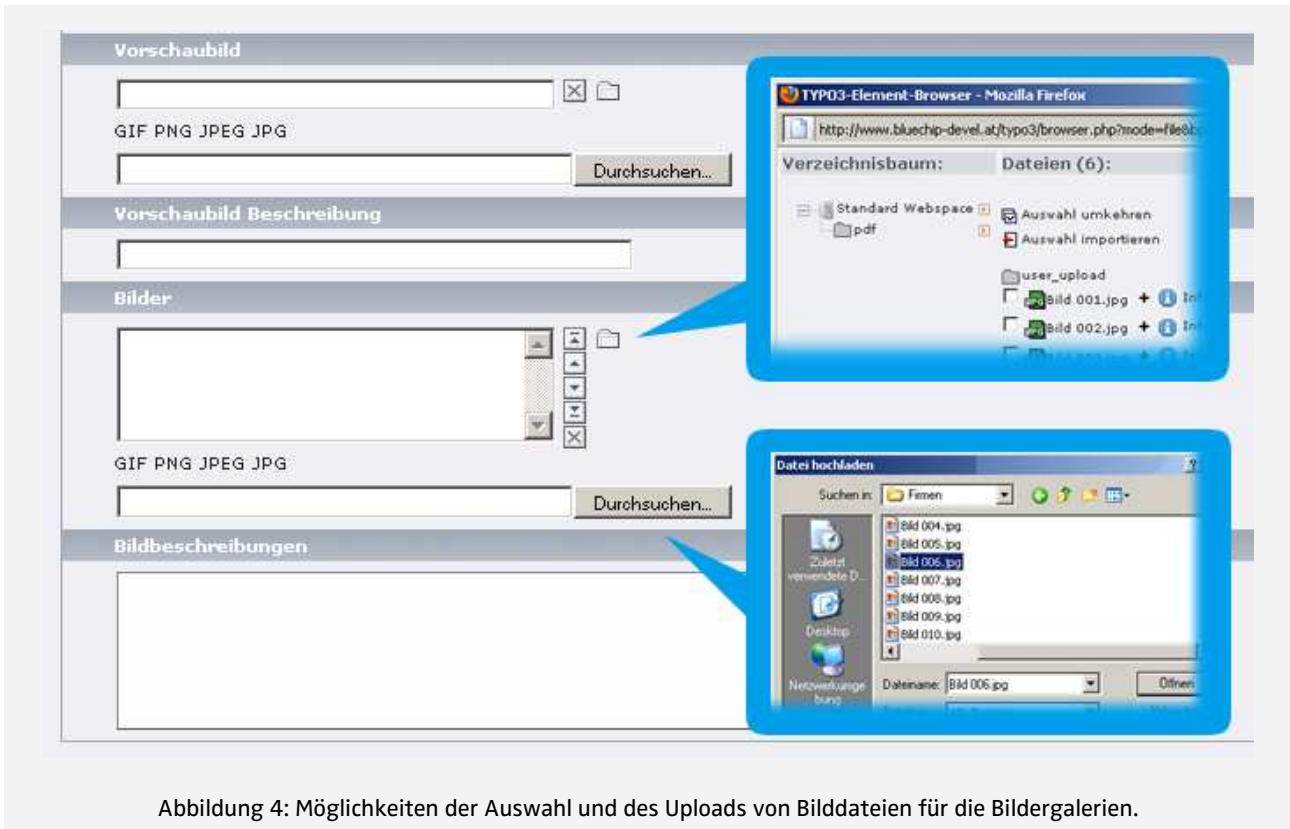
Vorschaubild

GIF PNG JPEG JPG

Durchsuchen...

Vorschaubild Beschreibung

Bilder

GIF PNG JPEG JPG

Durchsuchen...

Bildbeschreibungen

TYPO3-Element-Browser - Mozilla Firefox

http://www.bluechip-devel.at/typo3/browser.php?mode=file&b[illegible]

Verzeichnisbaum:

Dateien (6):

Standard Webspace

pdf

Auswahl umkehren

Auswahl importieren

user_upload

Bild 001.jpg

Bild 002.jpg

Datei hochladen

Suchen in: Firmen

Zuletzt verwendete D...

Desktop

Netzwerkumgebung

Bild 004.jpg
Bild 005.jpg
Bild 006.jpg
Bild 007.jpg
Bild 008.jpg
Bild 009.jpg
Bild 010.jpg

Dateiname: Bild 006.jpg

Öffnen

Abbildung 4: Möglichkeiten der Auswahl und des Uploads von Bilddateien für die Bildergalerien.